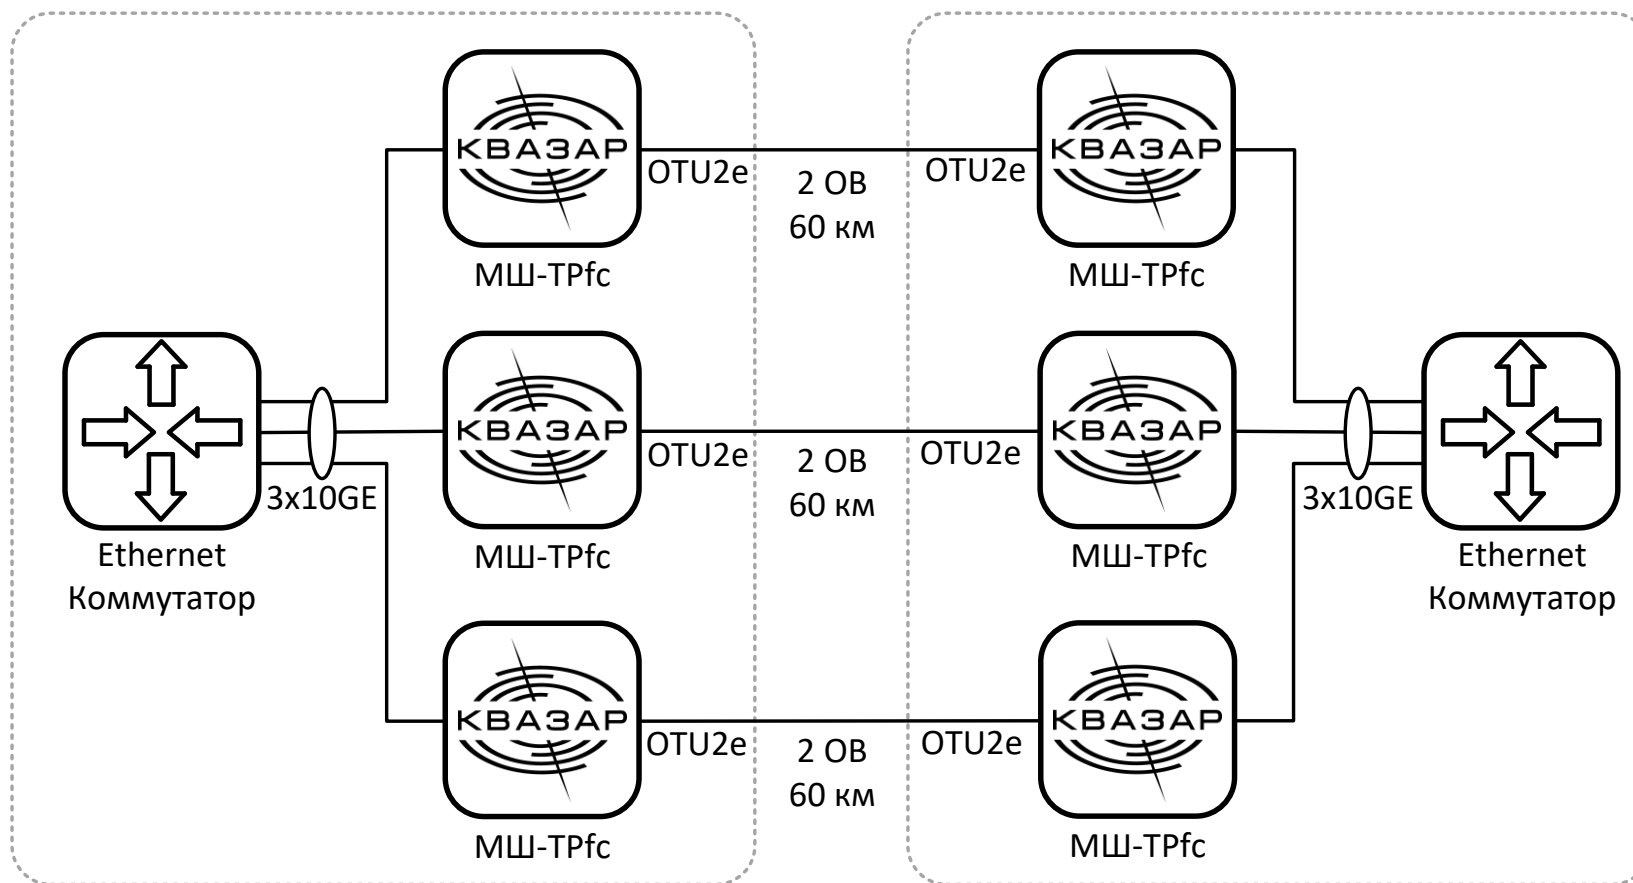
КВАЗАР
OTU2e
2 ОВ
60 км
OTU2e
КВАЗАР
МШ-TPfc
МШ-TPfc

КВАЗАР
OTU2e
2 ОВ
60 км
OTU2e
КВАЗАР
МШ-TPfc
МШ-TPfc

КВАЗАР
OTU2e
2 ОВ
60 км
OTU2e
КВАЗАР
МШ-TPfc
МШ-TPfc

3x10GE
Ethernet
Коммутатор

3x10GE
Ethernet
Коммутатор